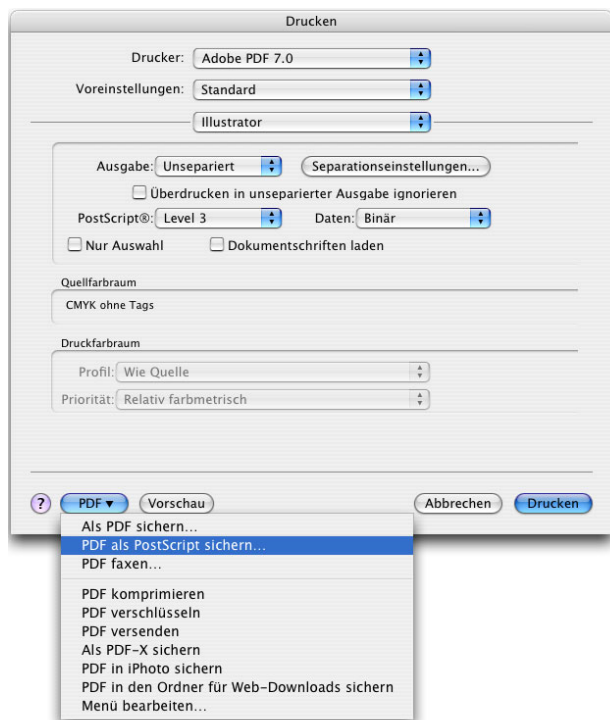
Drucken

Drucker: Adobe PDF 7.0

Voreinstellungen: Standard

Illustrator

Ausgabe: Unsepariert

Separationseinstellungen...

Überdrucken in unseparierter Ausgabe ignorieren

PostScript®: Level 3

Daten: Binär

Nur Auswahl

Dokumentschriften laden

Quellfarbraum

CMYK ohne Tags

Druckfarbraum

Profil: Wie Quelle

Priorität: Relativ farbmetrisch

?

PDF ▾

Vorschau

Abbrechen

Drucken

Als PDF sichern...
PDF als PostScript sichern...
PDF faxen...

PDF komprimieren
PDF verschlüsseln
PDF versenden
Als PDF-X sichern
PDF in iPhoto sichern
PDF in den Ordner für Web-Downloads sichern
Menü bearbeiten...